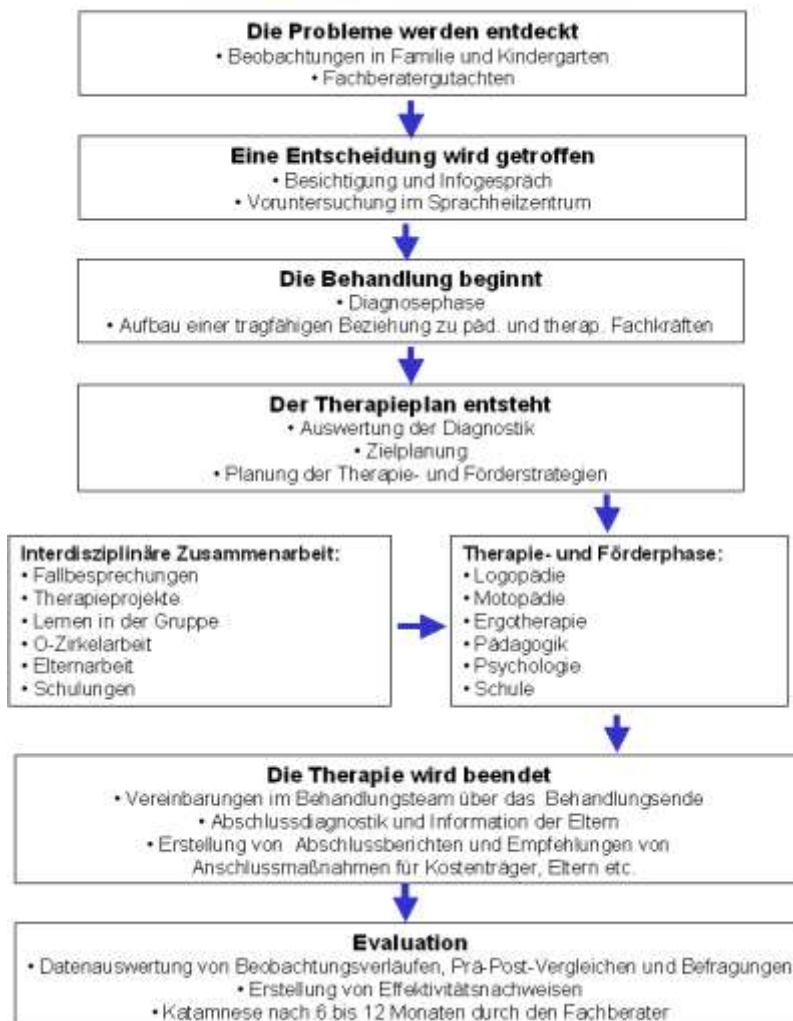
Die Probleme werden entdeckt
• Beobachtungen in Familie und Kindergarten
• Fachberatergutachten

Eine Entscheidung wird getroffen
• Besichtigung und Infogespräch
• Voruntersuchung im Sprachheilzentrum

Die Behandlung beginnt
• Diagnosephase
• Aufbau einer tragfähigen Beziehung zu päd. und therap. Fachkräften

Der Therapieplan entsteht
• Auswertung der Diagnostik
• Zielplanung
• Planung der Therapie- und Förderstrategien

Interdisziplinäre Zusammenarbeit:
• Fallbesprechungen
• Therapieprojekte
• Lernen in der Gruppe
• Q-Zirkelarbeit
• Elternarbeit
• Schulungen

Therapie- und Förderphase:
• Logopädie
• Motopädie
• Ergotherapie
• Pädagogik
• Psychologie
• Schule

Die Therapie wird beendet
• Vereinbarungen im Behandlungsteam über das Behandlungsende
• Abschlussdiagnostik und Information der Eltern
• Erstellung von Abschlussberichten und Empfehlungen von Anschlussmaßnahmen für Kostenträger, Eltern etc.

Evaluation
• Datenauswertung von Beobachtungsverläufen, Prä-Post-Vergleichen und Befragungen
• Erstellung von Effektivitätsnachweisen
• Katamnese nach 6 bis 12 Monaten durch den Fachberater